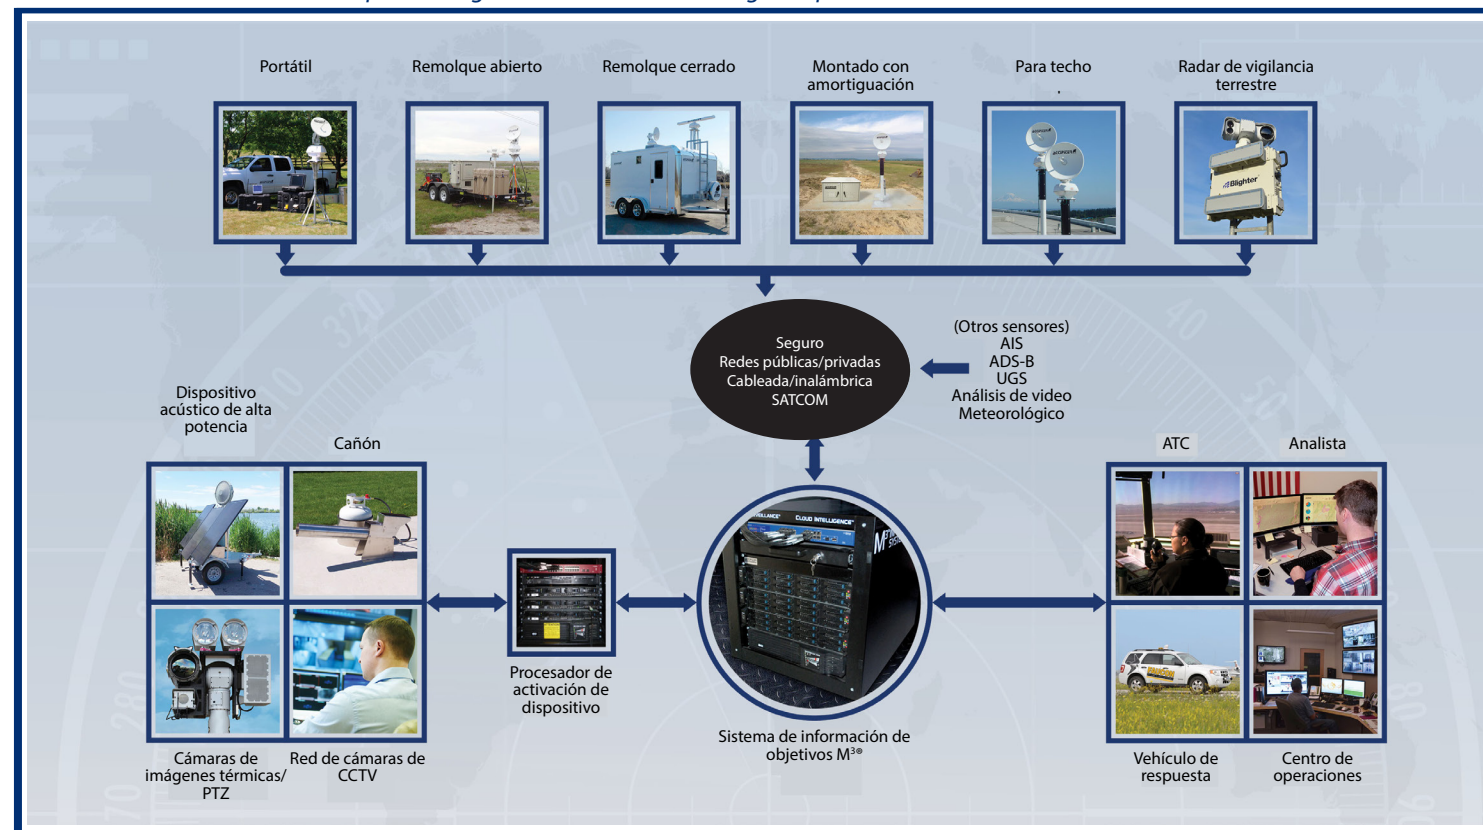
Portátil

Remolque abierto

Remolque cerrado

Montado con amortiguación

Para techo

Radar de vigilancia terrestre

Seguro
Redes públicas/privadas
Cableada/inalámbrica
SATCOM

(Otros sensores)
AIS
ADS-B
UGS
Análisis de video
Meteorológico

Dispositivo acústico de alta potencia

Cañón

ATC

Analista

Cámaras de imágenes térmicas/ PTZ

Red de cámaras de CCTV

Procesador de activación de dispositivo

Sistema de información de objetivos M$^{3®}$

Vehículo de respuesta

Centro de operaciones